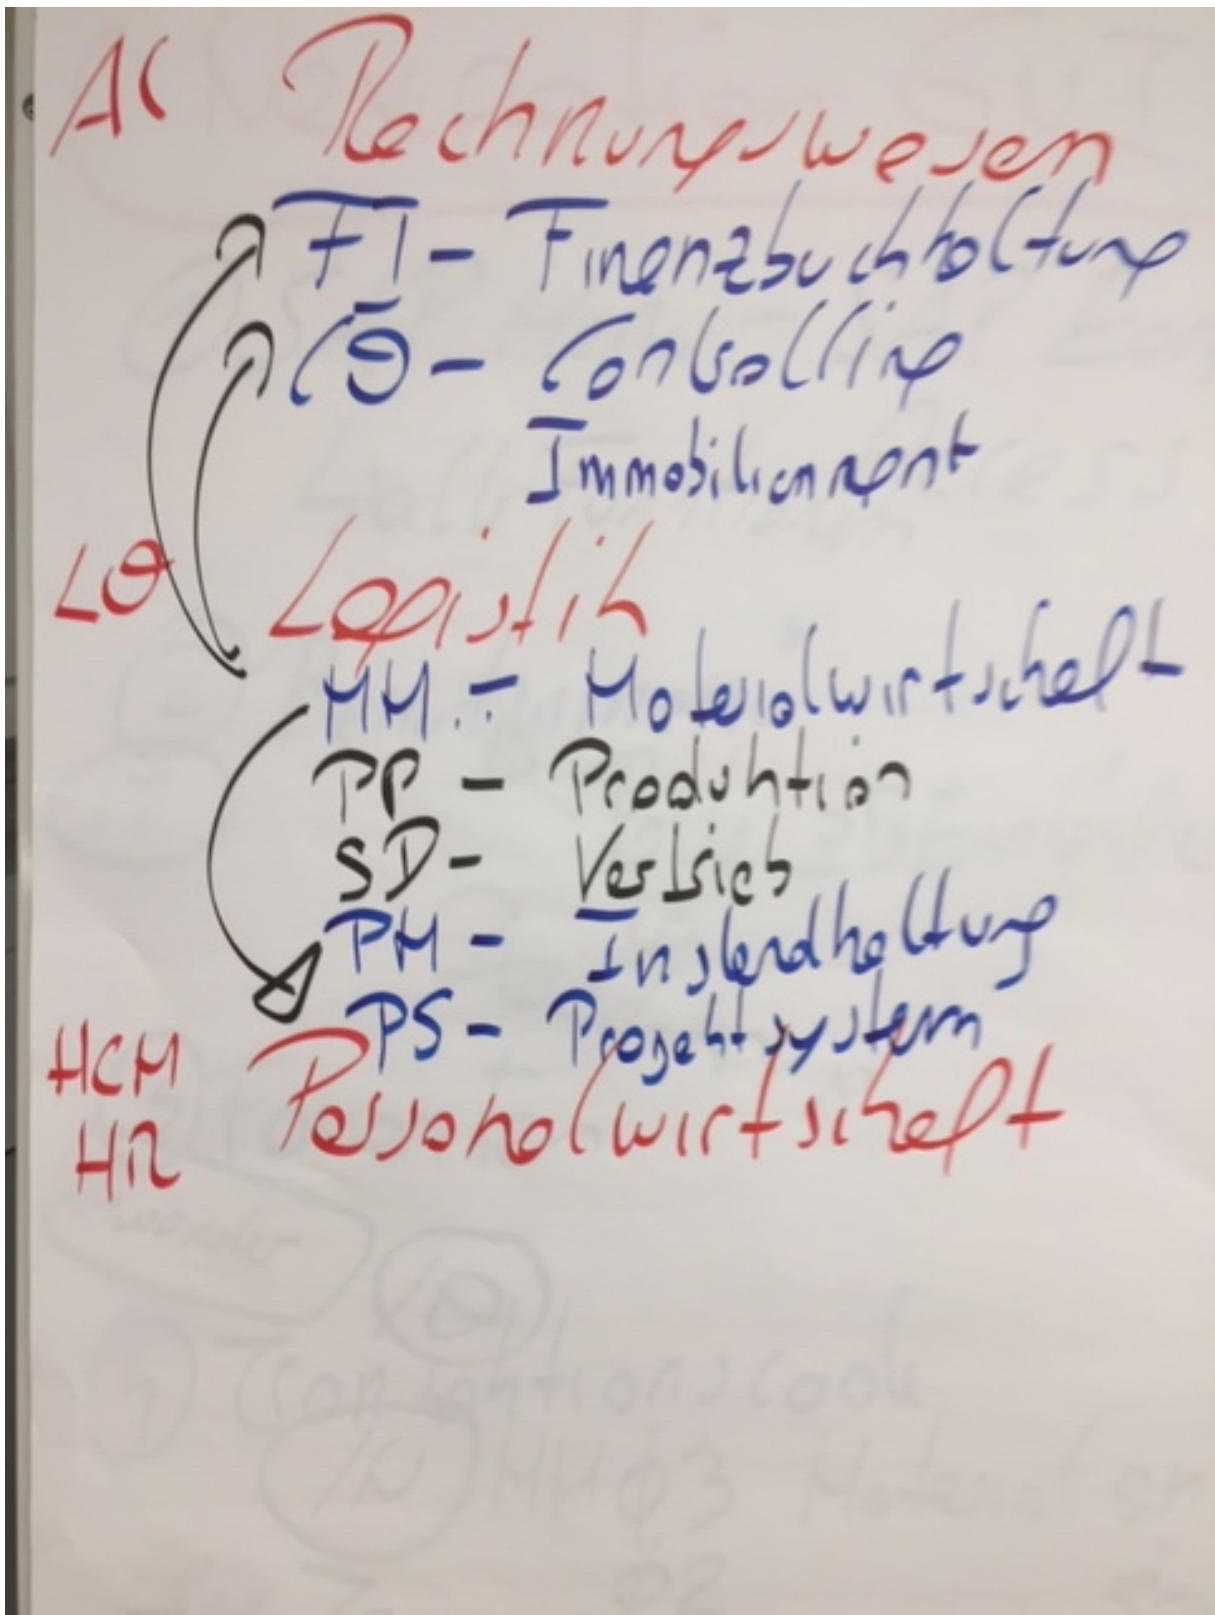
AC Rechnungswesen
FI - Finanzbuchhaltung
CO - Controlling
Immobilienmgmt
LO Logistik
MM - Materialwirtschaft
PP - Produktion
SD - Vertrieb
PM - Instandhaltung
PS - Projektsystem
HCM
HR Personalwirtschaft